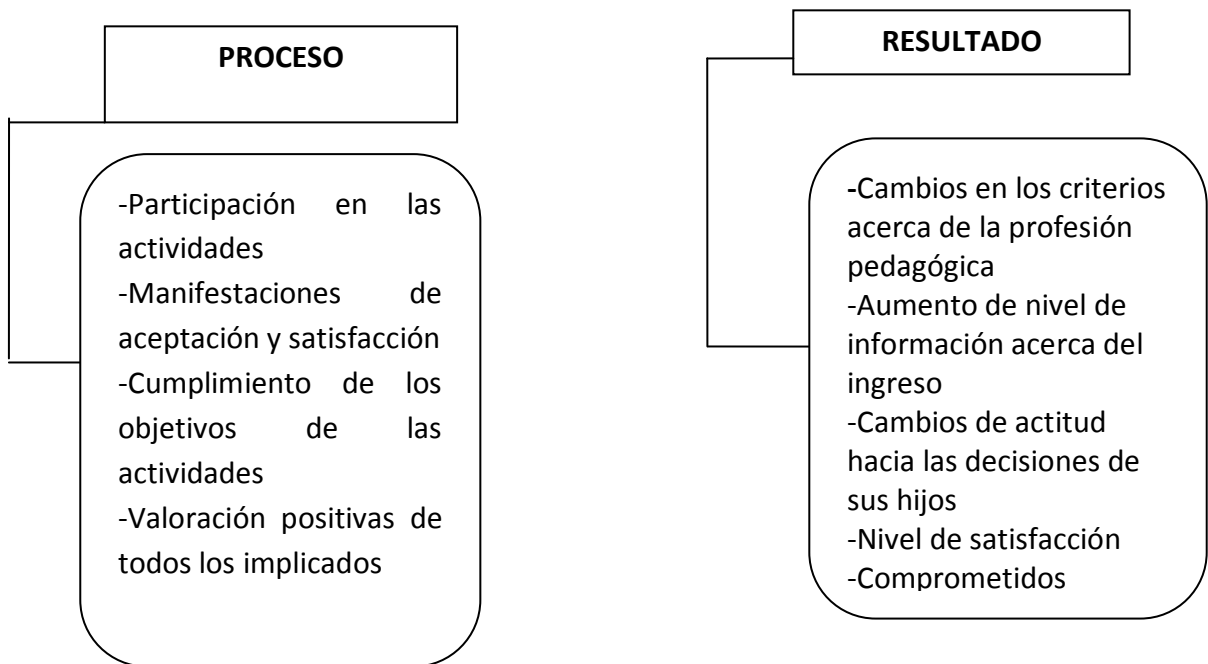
PROCESO

-Participación en las actividades
-Manifestaciones de aceptación y satisfacción
-Cumplimiento de los objetivos de las actividades
-Valoración positivas de todos los implicados

RESULTADO

-Cambios en los criterios acerca de la profesión pedagógica
-Aumento de nivel de información acerca del ingreso
-Cambios de actitud hacia las decisiones de sus hijos
-Nivel de satisfacción
-Comprometidos